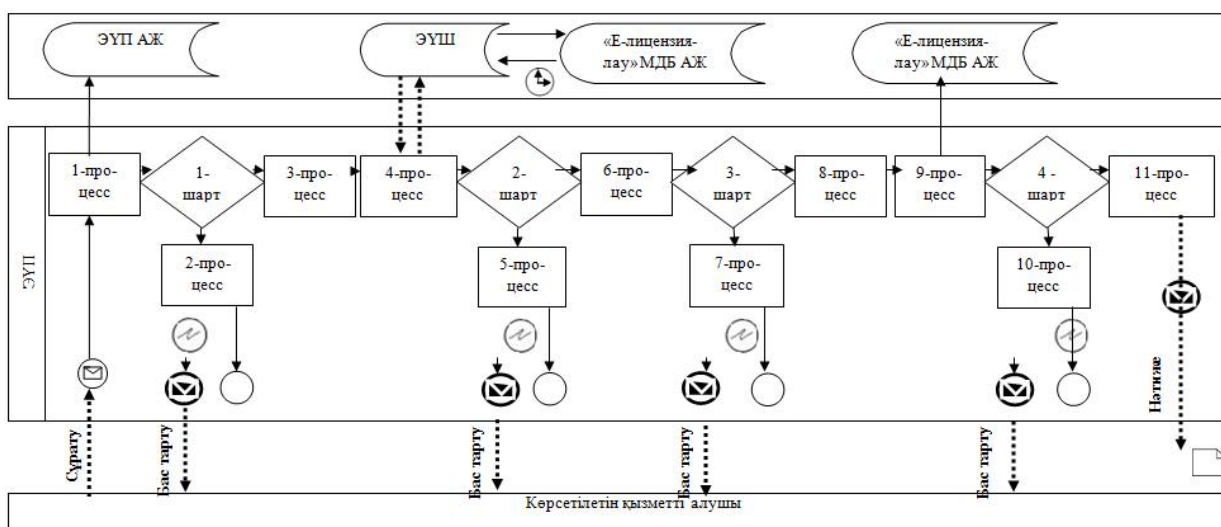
ЭҮП АЖ

ЭҮШ

«Е-лицензиялау» МДБ АЖ

«Е-лицензиялау» МДБ АЖ

ЭҮП

1-процесс

1-шарт

3-процесс

4-процесс

2-шарт

6-процесс

3-шарт

8-процесс

9-процесс

4-шарт

11-процесс

2-процесс

5-процесс

7-процесс

10-процесс

Нәтиже

Сұрату

Бас тарту

Бас тарту

Бас тарту

Бас тарту

Көрсетілетін қызметті алушы